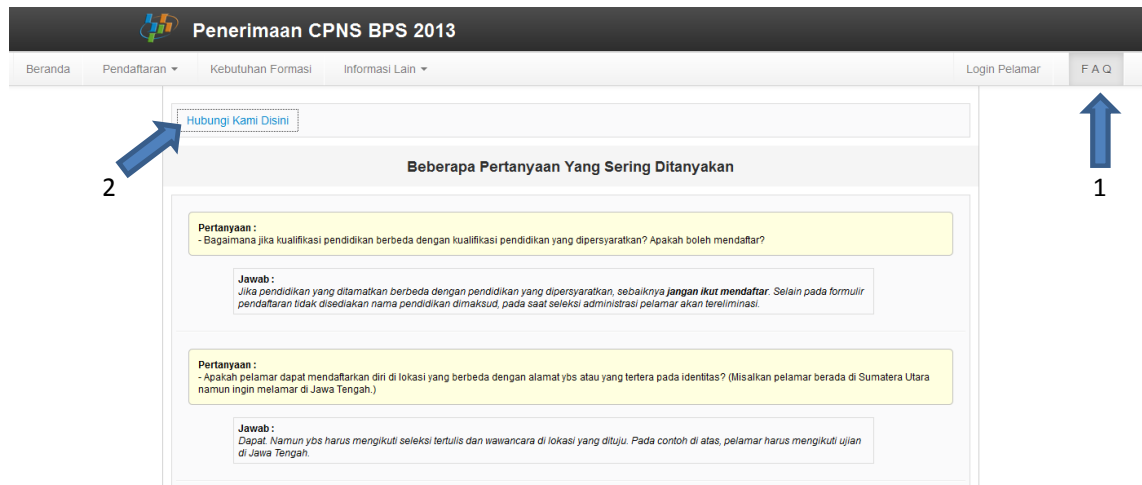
Penerimaan CPNS BPS 2013

Beranda Pendaftaran ▾ Kebutuhan Formasi Informasi Lain ▾ Login Pelamar FAQ

Hubungi Kami Disini

2

1

Beberapa Pertanyaan Yang Sering Ditanyakan

Pertanyaan :
- Bagaimana jika kualifikasi pendidikan berbeda dengan kualifikasi pendidikan yang dipersyaratkan? Apakah boleh mendaftar?

Jawab :
Jika pendidikan yang ditamatkan berbeda dengan pendidikan yang dipersyaratkan, sebaiknya **jangan ikut mendaftar**. Selain pada formulir pendaftaran tidak disediakan nama pendidikan dimaksud, pada saat seleksi administrasi pelamar akan tereliminasi.

Pertanyaan :
- Apakah pelamar dapat mendaftarkan diri di lokasi yang berbeda dengan alamat ybs atau yang tertera pada identitas? (Misalkan pelamar berada di Sumatera Utara namun ingin melamar di Jawa Tengah.)

Jawab :
Dapat. Namun ybs harus mengikuti seleksi tertulis dan wawancara di lokasi yang dituju. Pada contoh di atas, pelamar harus mengikuti ujian di Jawa Tengah.